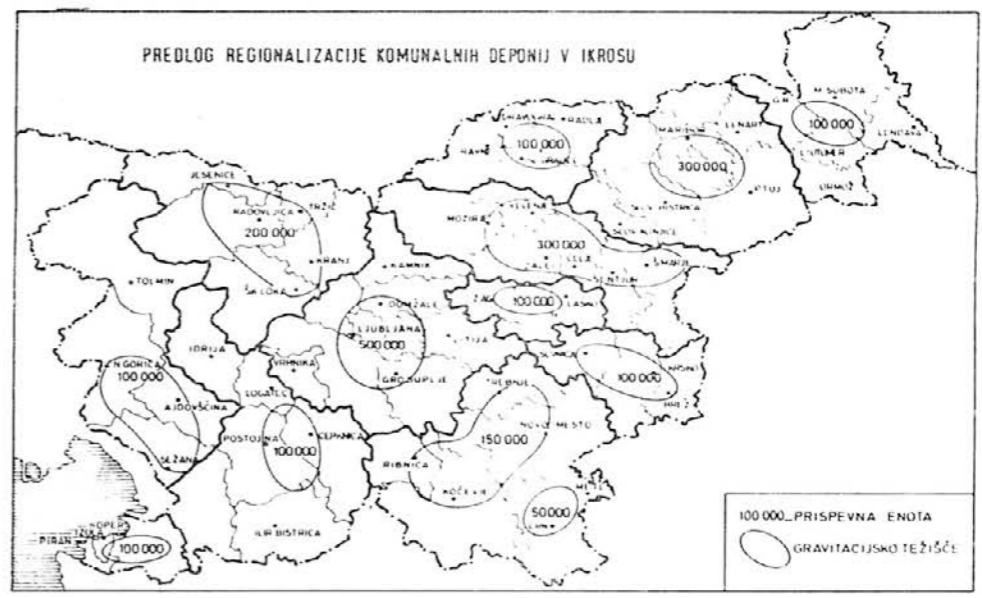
PREDLOG REGIONALIZACIJE KOMUNALNIH DEPONIJ V IKROSU

M. SOBOTA
100 000
LENDAVA
LJUTOMER
ORMOŽ
GR
LENART
MARIBOR
300 000
PTUJ
SL. BISTRICA
SLOV. KONJICE
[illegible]
RADLJE
100 000
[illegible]
JESENICE
RADOVLJICA
TRŽIČ
200 000
KRANJ
Š. LOKA
TOLMIN
MOZIRJE
VELENJE
300 000
CELJE
ŽALEC
ŠMARJE
ŠENTJUR
KAMNIK
DOMŽALE
LJUBLJANA
500 000
GROSUPLJE
LITIJA
ZAG
100 000
LAŠKO
IDRIJA
VRHNIKA
N. GORICA
100 000
AJDOVŠČINA
SEŽANA
LOGATEC
POSTOJNA
100 000
CERKNICA
TREBNJE
NOVO MESTO
150 000
RIBNICA
KOČEVJE
50 000
METLIKA
SEVNICA
100 000
BREŽICE
KRŠKO
ILIR. BISTRICA
KOPER
IZOLA
PIRAN
100 000

100 000_PRISPEVNA ENOTA
GRAVITACIJSKO TEŽIŠČE